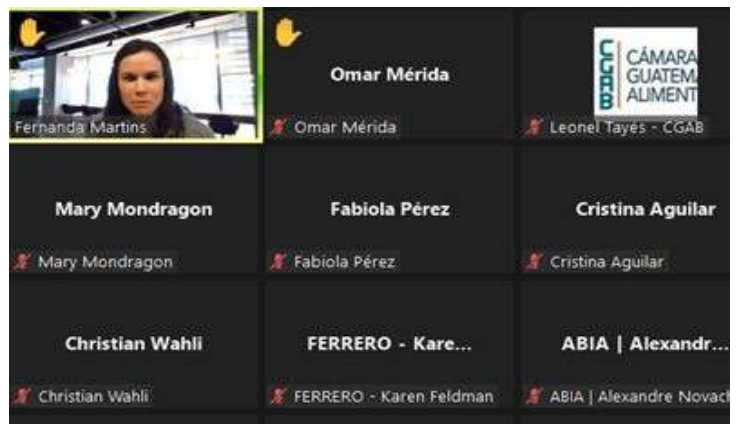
Fernanda Martins

Omar Mérida

Omar Mérida

CGAB CÁMARA GUATEM ALIMENT

Leonel Tayes - CGAB

Mary Mondragon

Mary Mondragon

Fabiola Pérez

Fabiola Pérez

Cristina Aguilar

Cristina Aguilar

Christian Wahli

Christian Wahli

FERRERO - Kare...

FERRERO - Karen Feldman

ABIA | Alexandr...

ABIA | Alexandre Novac